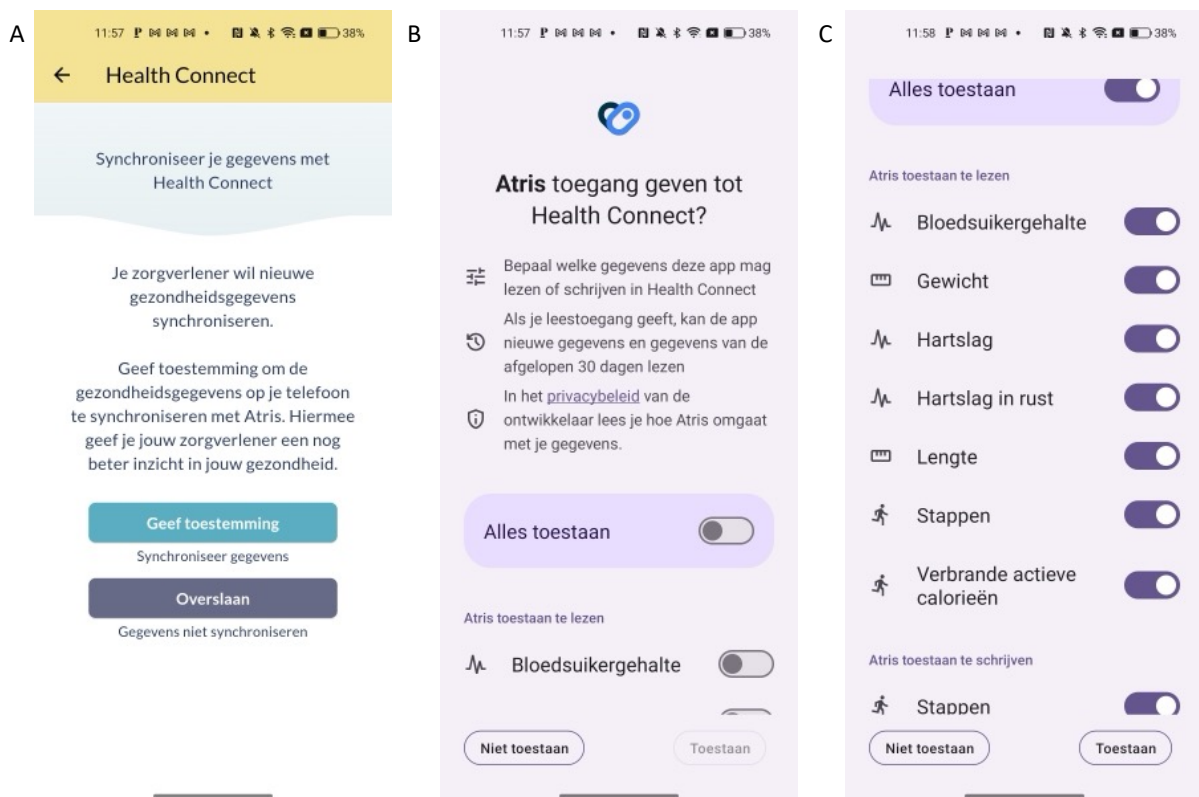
A

11:57 38%

Health Connect

Synchroniseer je gegevens met Health Connect

Je zorgverlener wil nieuwe gezondheidsgegevens synchroniseren.

Geef toestemming om de gezondheidsgegevens op je telefoon te synchroniseren met Atris. Hiermee geef je jouw zorgverlener een nog beter inzicht in jouw gezondheid.

Geef toestemming

Synchroniseer gegevens

Overslaan

Gegevens niet synchroniseren

B

11:57 38%

Atris toegang geven tot Health Connect?

Bepaal welke gegevens deze app mag lezen of schrijven in Health Connect

Als je leestoegang geeft, kan de app nieuwe gegevens en gegevens van de afgelopen 30 dagen lezen

In het privacybeleid van de ontwikkelaar lees je hoe Atris omgaat met je gegevens.

Alles toestaan

Atris toestaan te lezen

Bloedsuikergehalte

Niet toestaan

Toestaan

C

11:58 38%

Alles toestaan

Atris toestaan te lezen

Bloedsuikergehalte

Gewicht

Hartslag

Hartslag in rust

Lengte

Stappen

Verbrande actieve calorieën

Atris toestaan te schrijven

Stappen

Niet toestaan

Toestaan